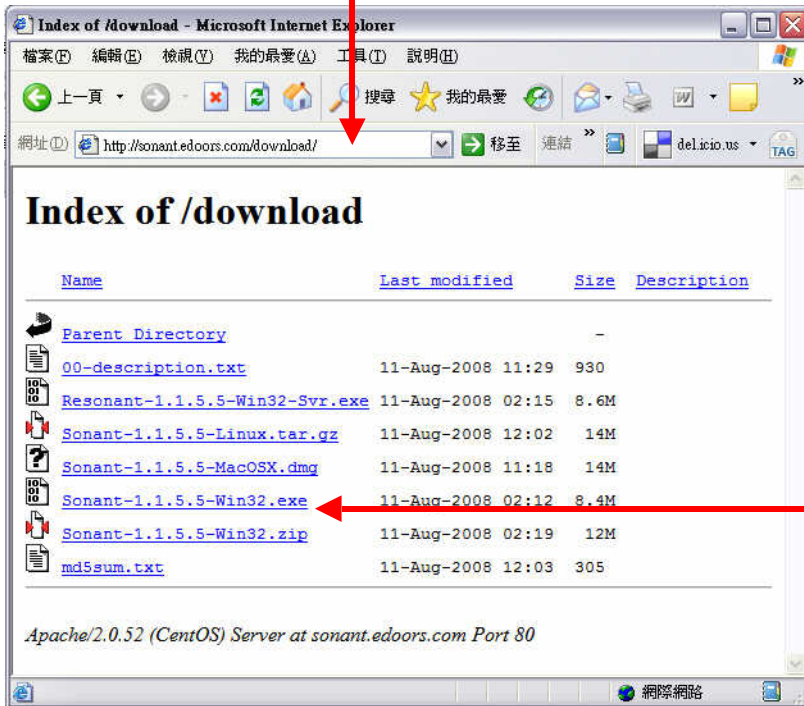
Index of /download - Microsoft Internet Explorer

檔案(F) 編輯(E) 檢視(V) 我的最愛(A) 工具(T) 說明(H)

上一頁 搜尋 我的最愛

網址(D) http://sonant.edoors.com/download/ 移至 連結 del.icio.us TAG

Index of /download

| Name | Last modified | Size | Description |
|---|---|---|---|
| Parent Directory | | - | |
| 00-description.txt | 11-Aug-2008 11:29 | 930 | |
| Resonant-1.1.5.5-Win32-Svr.exe | 11-Aug-2008 02:15 | 8.6M | |
| Sonant-1.1.5.5-Linux.tar.gz | 11-Aug-2008 12:02 | 14M | |
| Sonant-1.1.5.5-MacOSX.dmg | 11-Aug-2008 11:18 | 14M | |
| Sonant-1.1.5.5-Win32.exe | 11-Aug-2008 02:12 | 8.4M | |
| Sonant-1.1.5.5-Win32.zip | 11-Aug-2008 02:19 | 12M | |
| md5sum.txt | 11-Aug-2008 12:03 | 305 | |

Apache/2.0.52 (CentOS) Server at sonant.edoors.com Port 80

網際網路